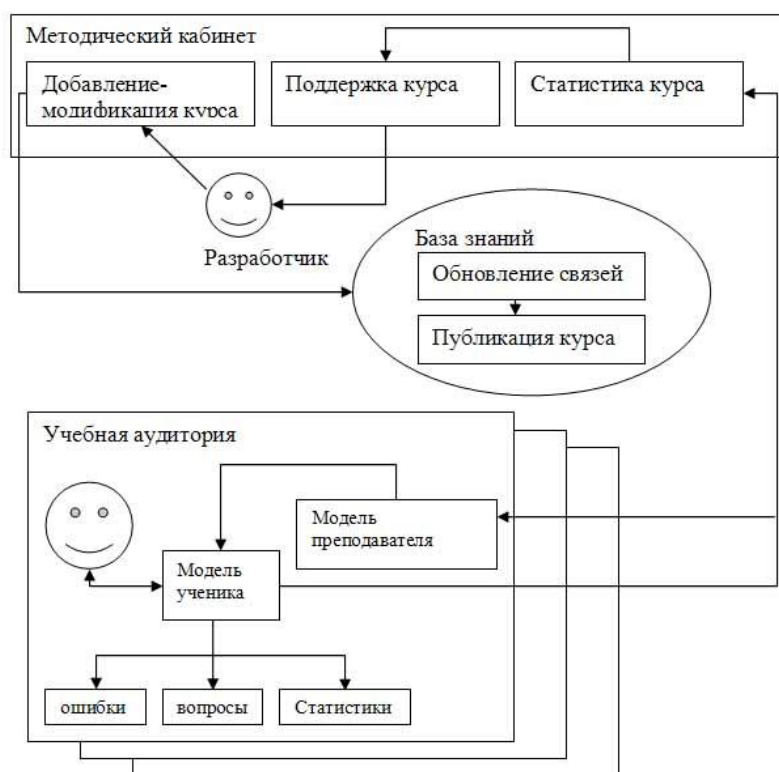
Методический кабинет

Добавление-модификация курса

Поддержка курса

Статистика курса

Разработчик

База знаний

Обновление связей

Публикация курса

Учебная аудитория

Модель преподавателя

Модель ученика

ошибки

вопросы

Статистики